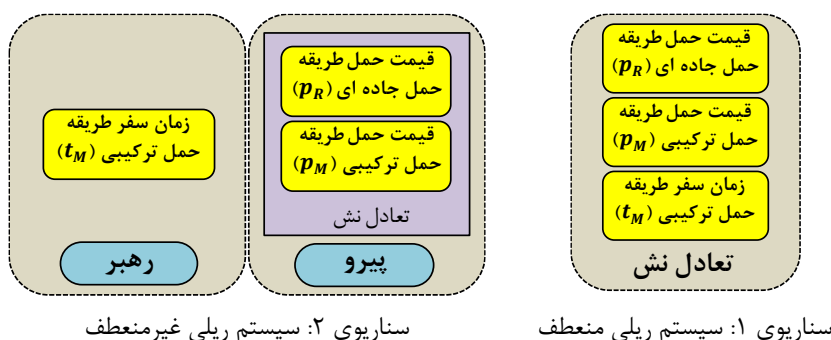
قیمت حمل طریقه حمل جاده ای ($p_R$)

قیمت حمل طریقه حمل ترکیبی ($p_M$)

زمان سفر طریقه حمل ترکیبی ($t_M$)

تعادل نش

سناریوی ۱: سیستم ریلی منعطف

زمان سفر طریقه حمل ترکیبی ($t_M$)

رهبر

قیمت حمل طریقه حمل جاده ای ($p_R$)

قیمت حمل طریقه حمل ترکیبی ($p_M$)

تعادل نش

پیرو

سناریوی ۲: سیستم ریلی غیرمنعطف